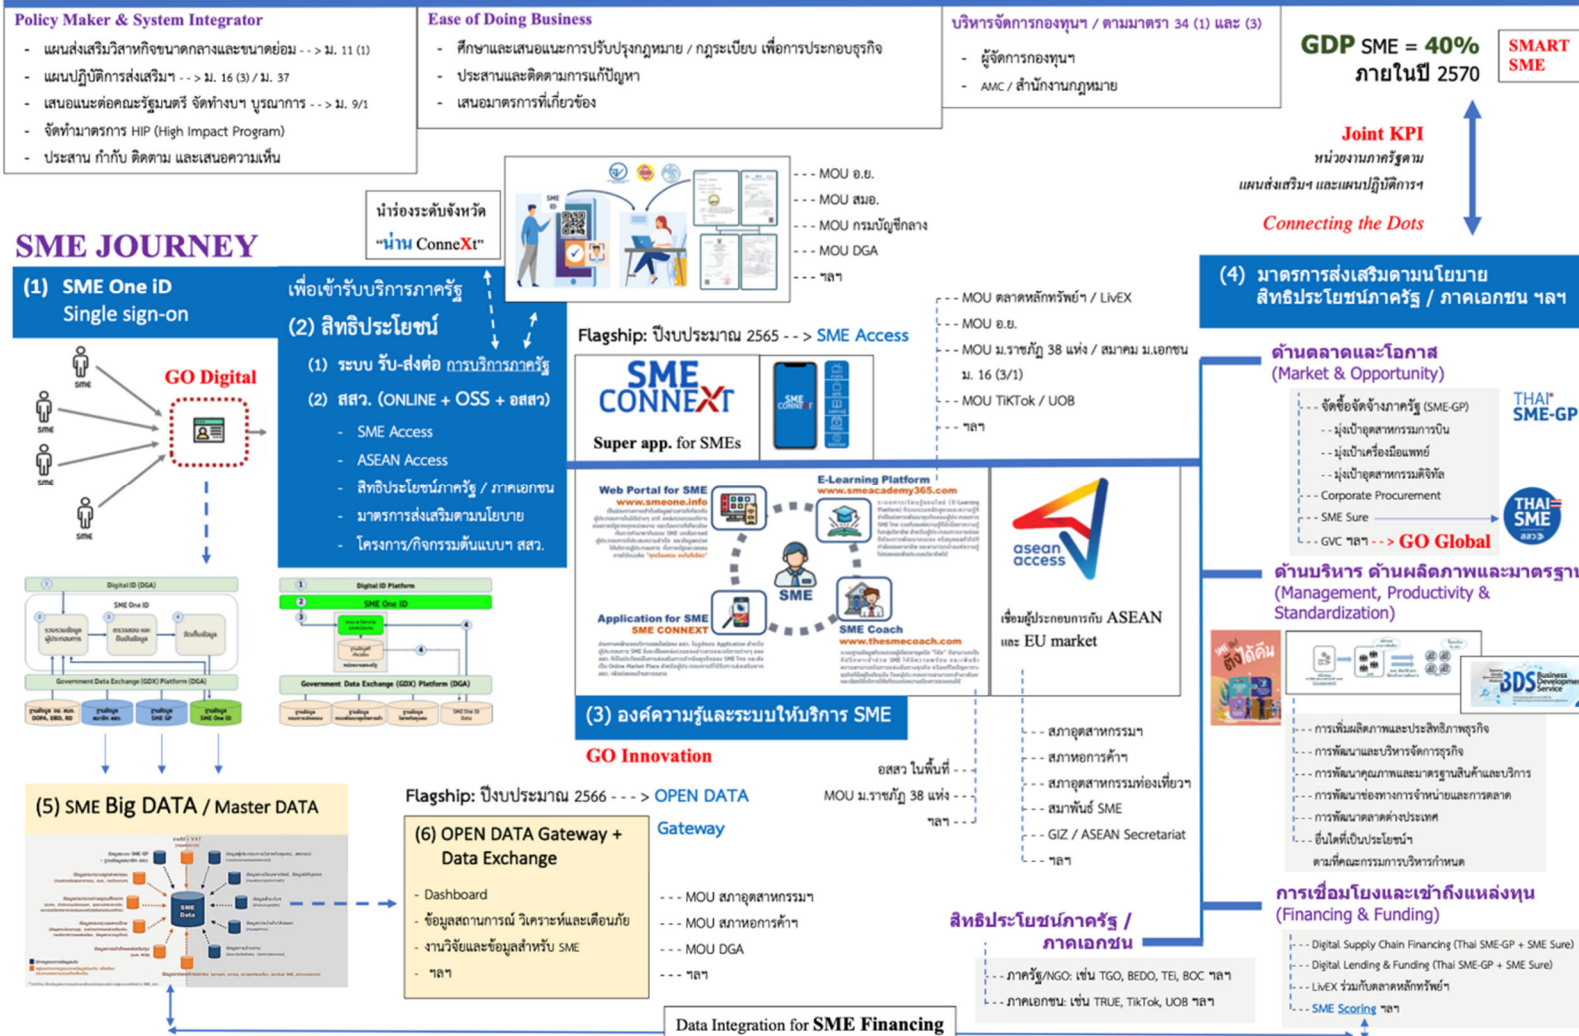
Policy Maker & System Integrator
- แผนส่งเสริมวิสาหกิจขนาดกลางและขนาดย่อม - - > ม. 11 (1)
- แผนปฏิบัติการส่งเสริมฯ - - > ม. 16 (3) / ม. 37
- เสนอแนะต่อคณะรัฐมนตรี จัดทำงบฯ บูรณาการ - - > ม. 9/1
- จัดทำมาตรการ HIP (High Impact Program)
- ประสาน กำกับ ติดตาม และเสนอความเห็น

Ease of Doing Business
- ศึกษาและเสนอแนะการปรับปรุงกฎหมาย / กฎระเบียบ เพื่อการประกอบธุรกิจ
- ประสานและติดตามการแก้ปัญหา
- เสนอมาตรการที่เกี่ยวข้อง

บริหารจัดการกองทุนฯ / ตามมาตรา 34 (1) และ (3)
- ผู้จัดการกองทุนฯ
- AMC / สำนักงานกฎหมาย

GDP SME = 40% ภายในปี 2570

SMART SME

Joint KPI
หน่วยงานภาครัฐตาม
แผนส่งเสริมฯ และแผนปฏิบัติการฯ
Connecting the Dots

นำร่องระดับจังหวัด
"น่าน ConneXt"

- - - MOU อ.ย.
- - - MOU สมอ.
- - - MOU กรมบัญชีกลาง
- - - MOU DGA
- - - ฯลฯ

SME JOURNEY

(1) SME One iD
Single sign-on

เพื่อเข้ารับบริการภาครัฐ
(2) สิทธิประโยชน์
(1) ระบบ รับ-ส่งต่อ การบริการภาครัฐ
(2) สสว. (ONLINE + OSS + อสสว)
- SME Access
- ASEAN Access
- สิทธิประโยชน์ภาครัฐ / ภาคเอกชน
- มาตรการส่งเสริมตามนโยบาย
- โครงการ/กิจกรรมต้นแบบฯ สสว.

GO Digital

SME SME SME SME

Flagship: ปีงบประมาณ 2565 - - > SME Access

SME CONNEXT
Super app. for SMEs

- - MOU ตลาดหลักทรัพย์ฯ / LivEX
- - MOU อ.ย.
- - MOU ม.ราชภัฏ 38 แห่ง / สมาคม ม.เอกชน ม. 16 (3/1)
- - MOU TikTok / UOB
- - ฯลฯ

(4) มาตรการส่งเสริมตามนโยบาย
สิทธิประโยชน์ภาครัฐ / ภาคเอกชน ฯลฯ

ด้านตลาดและโอกาส
(Market & Opportunity)
- - จัดซื้อจัดจ้างภาครัฐ (SME-GP)
- - มุ่งเป้าอุตสาหกรรมการบิน
- - มุ่งเป้าเครื่องมือแพทย์
- - มุ่งเป้าอุตสาหกรรมดิจิทัล
- - Corporate Procurement
- - SME Sure
- - GVC ฯลฯ - - > GO Global

THAI SME-GP
THAI SME

Web Portal for SME
www.smeone.info
E-Learning Platform
www.smeacademy365.com
SME
Application for SME
SME CONNEXT
SME Coach
www.thesmecoach.com

asean access
เชื่อมผู้ประกอบการกับ ASEAN และ EU market

ด้านบริหาร ด้านผลิตภาพและมาตรฐาน
(Management, Productivity & Standardization)

Digital ID (DGA)
SME One ID
Government Data Exchange (GDX) Platform (DGA)
Digital ID Platform
SME One ID
Government Data Exchange (GDX) Platform (DGA)

BDS Business Development Service

- - การเพิ่มผลิตภาพและประสิทธิภาพธุรกิจ
- - การพัฒนาและบริหารจัดการธุรกิจ
- - การพัฒนาคุณภาพและมาตรฐานสินค้าและบริการ
- - การพัฒนาช่องทางการจำหน่ายและการตลาด
- - การพัฒนาตลาดต่างประเทศ
- - อื่นใดที่เป็นประโยชน์ฯ ตามที่คณะกรรมการบริหารกำหนด

(3) องค์ความรู้และระบบให้บริการ SME
GO Innovation

อสสว ในพื้นที่ - -
MOU ม.ราชภัฏ 38 แห่ง - -
ฯลฯ - -

- - สภาอุตสาหกรรมฯ
- - สภาหอการค้าฯ
- - สภาอุตสาหกรรมท่องเที่ยวฯ
- - สมาพันธ์ SME
- - GIZ / ASEAN Secretariat
- - ฯลฯ

(5) SME Big DATA / Master DATA

Flagship: ปีงบประมาณ 2566 - - - > OPEN DATA Gateway

(6) OPEN DATA Gateway + Data Exchange
- Dashboard
- ข้อมูลสถานการณ์ วิเคราะห์และเตือนภัย
- งานวิจัยและข้อมูลสำหรับ SME
- ฯลฯ

- - - MOU สภาอุตสาหกรรมฯ
- - - MOU สภาหอการค้าฯ
- - - MOU DGA
- - - ฯลฯ

สิทธิประโยชน์ภาครัฐ / ภาคเอกชน
- - ภาครัฐ/NGO: เช่น TGO, BEDO, TEI, BOC ฯลฯ
- - ภาคเอกชน: เช่น TRUE, TikTok, UOB ฯลฯ

การเชื่อมโยงและเข้าถึงแหล่งทุน
(Financing & Funding)
- - Digital Supply Chain Financing (Thai SME-GP + SME Sure)
- - Digital Lending & Funding (Thai SME-GP + SME Sure)
- - LivEX ร่วมกับตลาดหลักทรัพย์ฯ
- - SME Scoring ฯลฯ

Data Integration for SME Financing